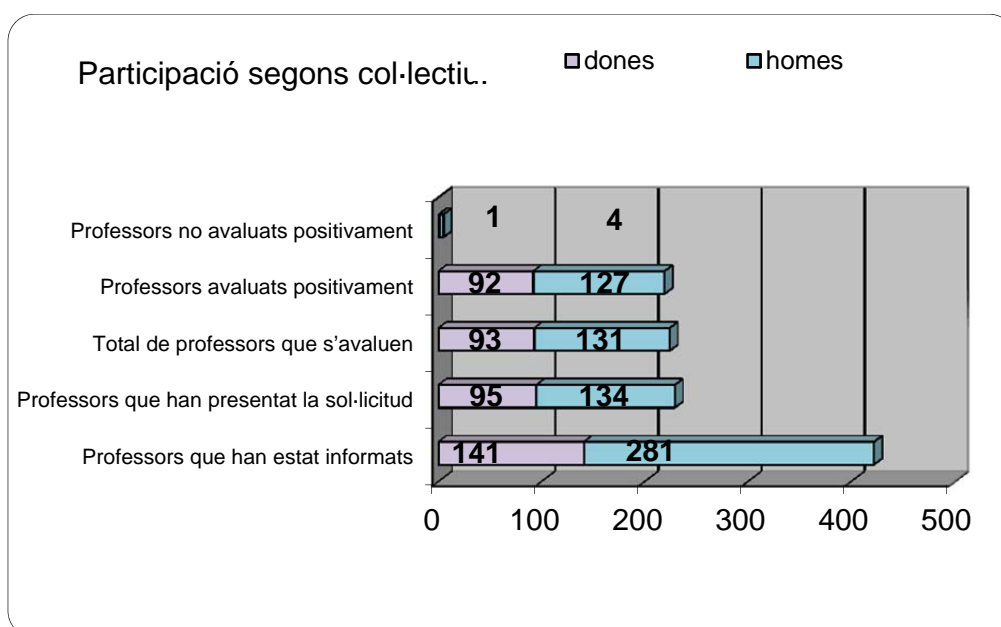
Participació segons col·lectiu

dones homes

Professors no avaluats positivament
1
4

Professors avaluats positivament
92
127

Total de professors que s'avaluen
93
131

Professors que han presentat la sol·licitud
95
134

Professors que han estat informats
141
281

0 100 200 300 400 500